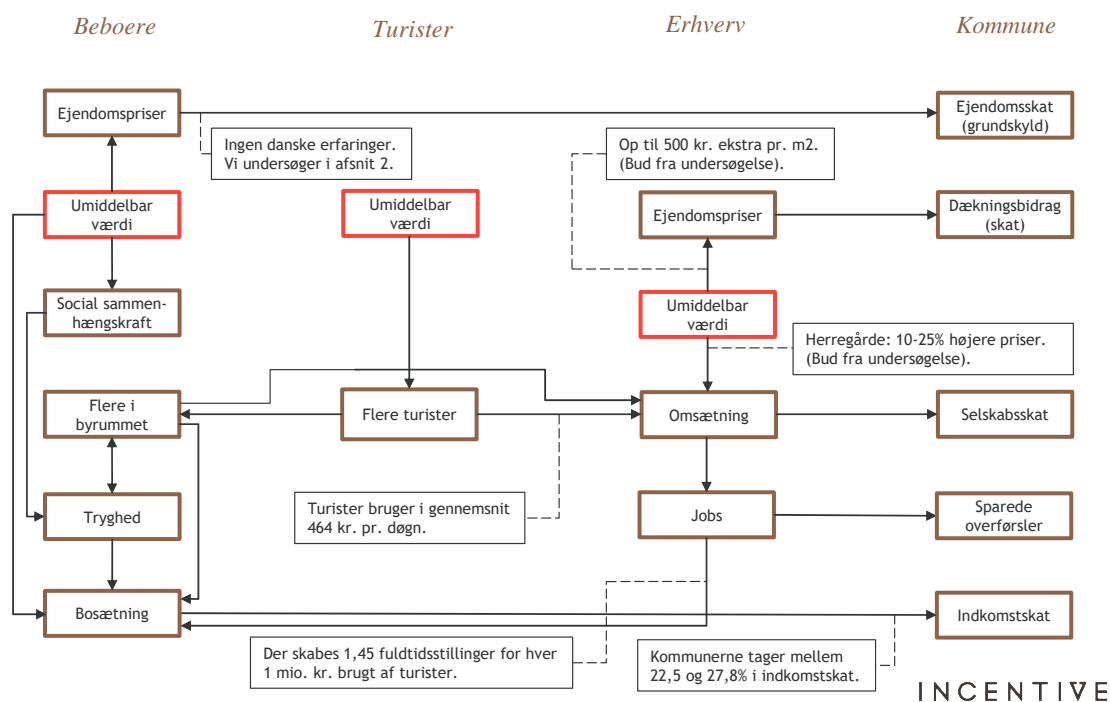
Beboere

Turister

Erhverv

Kommune

Ejendomspriser

Ingen danske erfaringer. Vi undersøger i afsnit 2.

Ejendomsskat (grundskyld)

Op til 500 kr. ekstra pr. m2. (Bud fra undersøgelse).

Umiddelbar værdi

Umiddelbar værdi

Ejendomspriser

Dækningsbidrag (skat)

Social sammenhængskraft

Umiddelbar værdi

Herregårde: 10-25% højere priser. (Bud fra undersøgelse).

Flere i byrummet

Flere turister

Omsætning

Selskabsskat

Tryghed

Turister bruger i gennemsnit 464 kr. pr. døgn.

Jobs

Sparede overførsler

Bosætning

Indkomstskat

Der skabes 1,45 fuldtidsstillinger for hver 1 mio. kr. brugt af turister.

Kommunerne tager mellem 22,5 og 27,8% i indkomstskat.

INCENTIVE